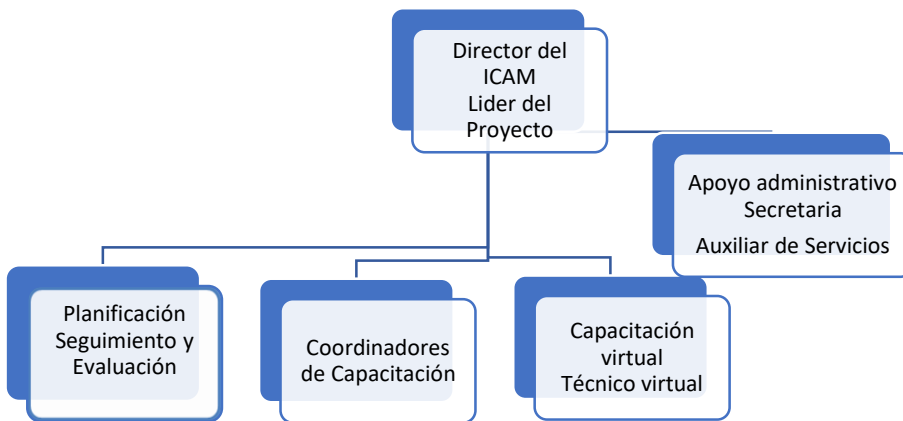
Director del ICAM
Lider del Proyecto

Apoyo administrativo
Secretaria
Auxiliar de Servicios

Planificación Seguimiento y Evaluación

Coordinadores de Capacitación

Capacitación virtual
Técnico virtual